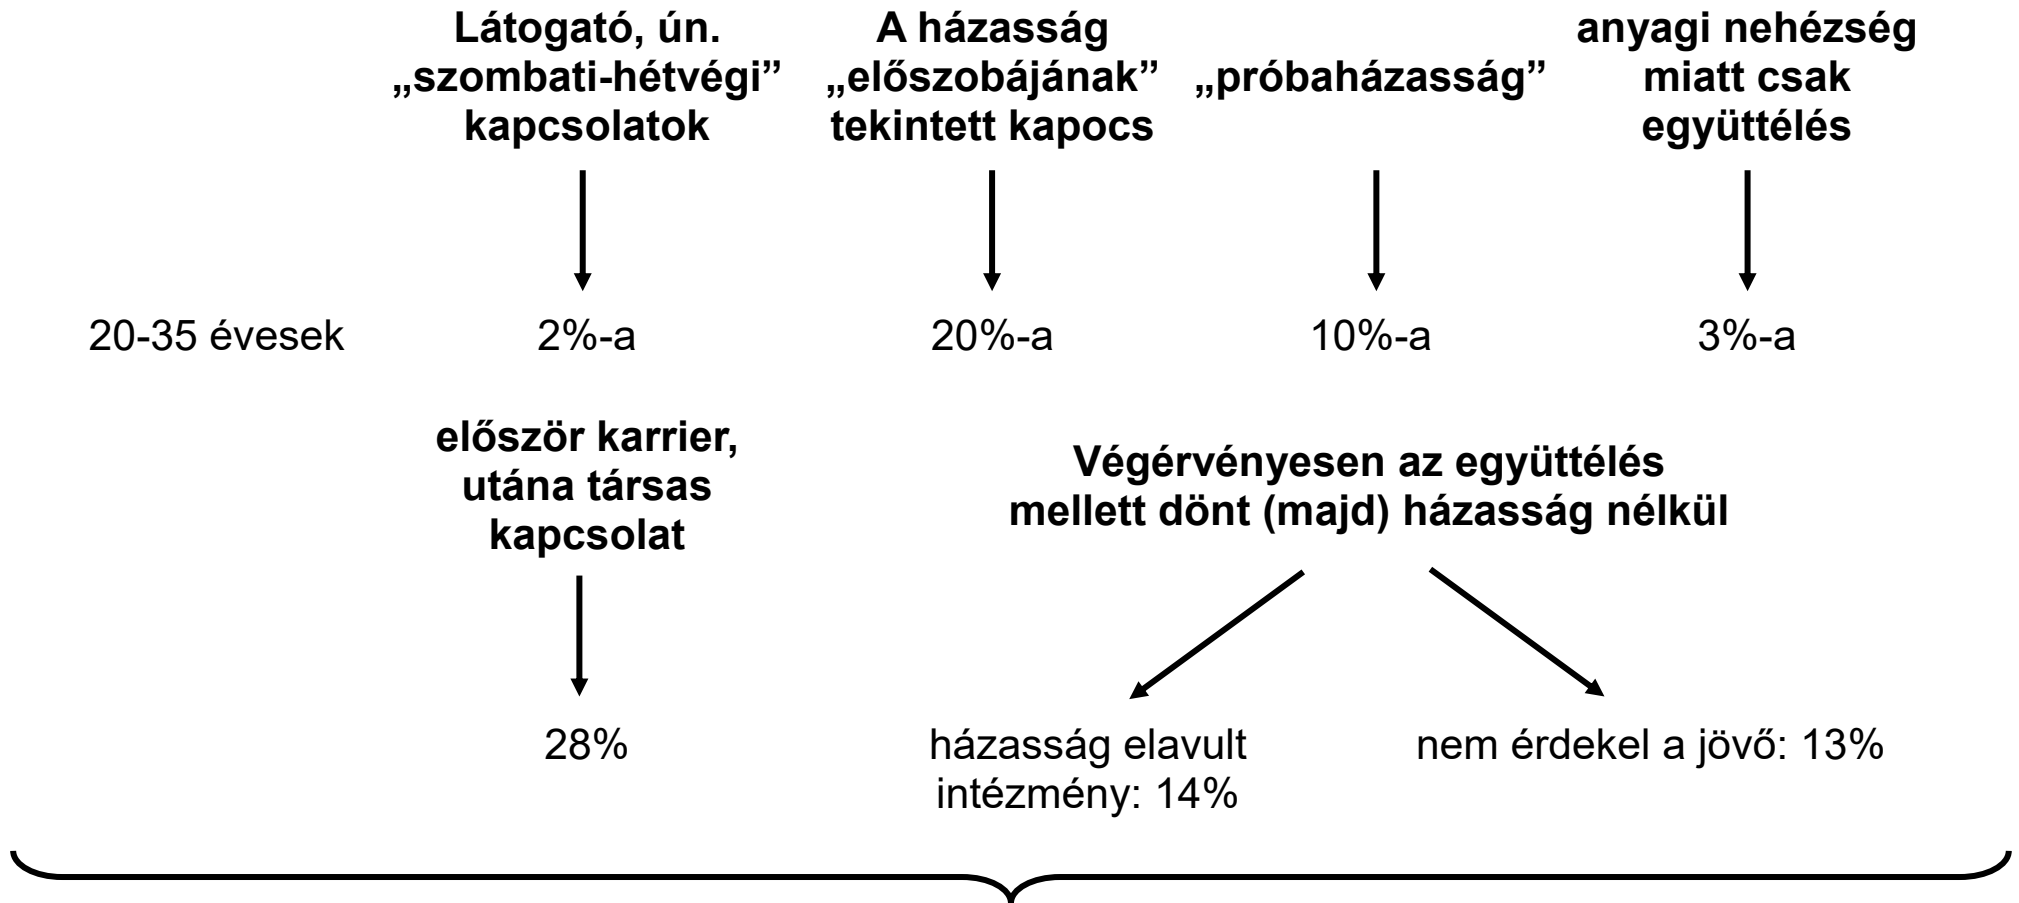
Látogató, ún. „szombati-hétvégi” kapcsolatok

A házasság „előszobájának” tekintett kapocs

„próbaházasság”

anyagi nehézség miatt csak együttélés

20-35 évesek

2%-a

20%-a

10%-a

3%-a

először karrier, utána társas kapcsolat

Végérvényesen az együttélés mellett dönt (majd) házasság nélkül

28%

házasság elavult intézmény: 14%

nem érdekel a jövő: 13%